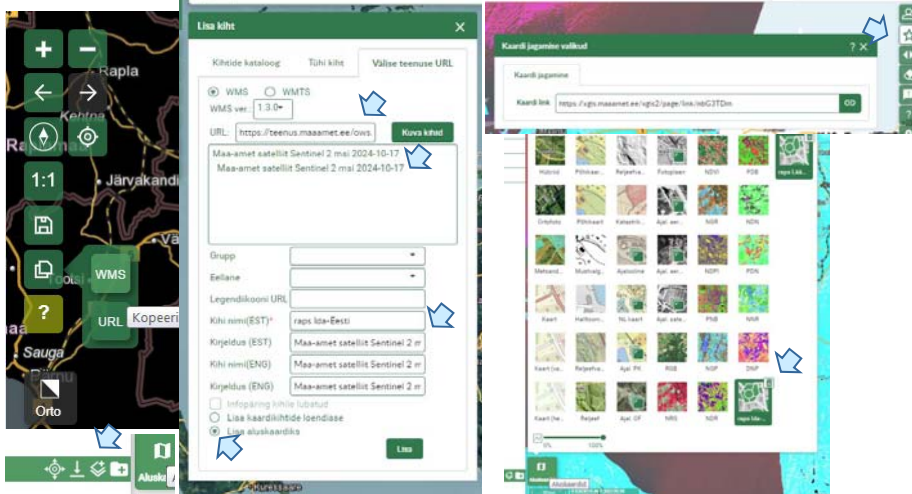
Rapla
Kehtna
Järvakandi
Sauga
1:1
WMS
URL
Kopeeri
?
Orto
Aluska

Lisa kiht
Kihtide kataloog
Tühi kiht
Välise teenuse URL
WMS
WMTS
WMS ver.: 1.3.0
URL: https://teenus.maaamet.ee/ows
Kuva kihid
Maa-amet satelliit Sentinel 2 msi 2024-10-17
Maa-amet satelliit Sentinel 2 msi 2024-10-17
Grupp
Eellane
Legendikooni URL
Kihi nimi(EST)* raps Ida-Eesti
Kirjeldus (EST) Maa-amet satelliit Sentinel 2 m
Kihi nimi(ENG) Maa-amet satelliit Sentinel 2 m
Kirjeldus (ENG) Maa-amet satelliit Sentinel 2 m
Infopäring kihile lubatud
Lisa kaardikihtide loendisse
Lisa aluskaardiks
Lisa

Kaardi jagamise valikud
? ×
Kaardi jagamine
Kaardi link https://xgis.maaamet.ee/xgis2/page/link/mbG3TDm
OK

Hübriid
Põhikaart
Reljeef
Fotoplaan
NDVI
PSB
raps Ida...
Ortofoto
Põhikaart
Katastrik...
Ajal. aer...
NDR
DNP
Metsand...
Mustvalge...
Ajaloolin...
Ajal. aer...
NDPI
PDN
Kaart
Halltoon...
NL kaart
Ajal. aer...
PNB
NNR
Kaart (va...
Reljeefva...
Ajal. PK
RGB
NGP
DNP
Kaart (he...
Reljeef
Ajal. OF
NRG
NDR
raps Ida-...
0%
100%
Aluskaardid